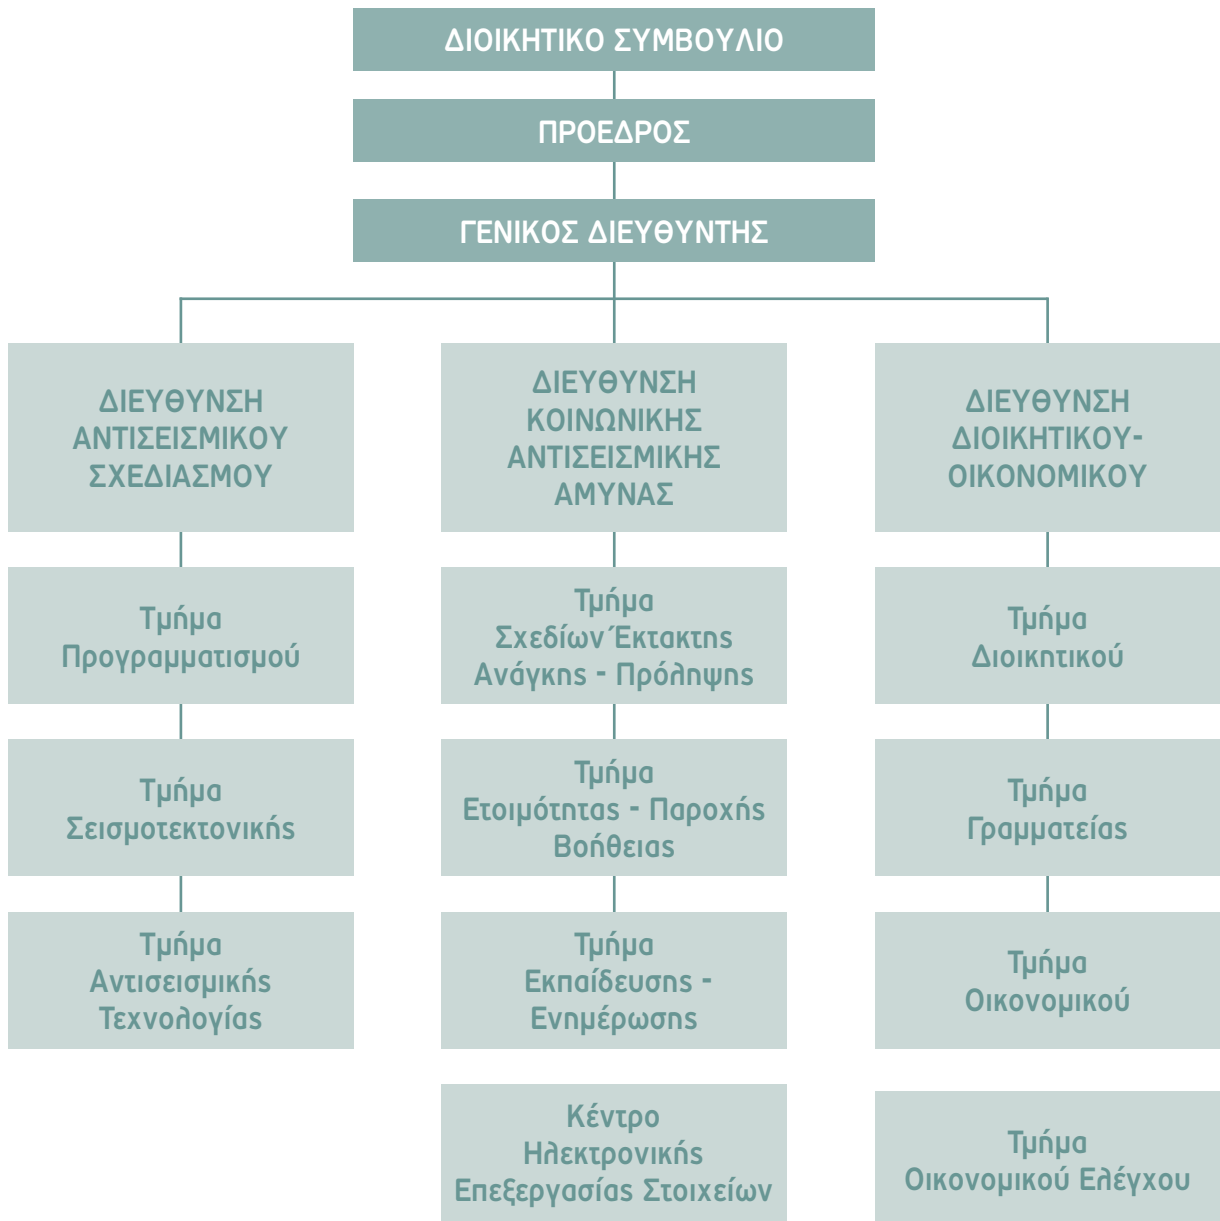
ΔΙΟΙΚΗΤΙΚΟ ΣΥΜΒΟΥΛΙΟ

ΠΡΟΕΔΡΟΣ

ΓΕΝΙΚΟΣ ΔΙΕΥΘΥΝΤΗΣ

ΔΙΕΥΘΥΝΣΗ ΑΝΤΙΣΕΙΣΜΙΚΟΥ ΣΧΕΔΙΑΣΜΟΥ

Τμήμα Προγραμματισμού

Τμήμα Σεισμοτεκτονικής

Τμήμα Αντισεισμικής Τεχνολογίας

ΔΙΕΥΘΥΝΣΗ ΚΟΙΝΩΝΙΚΗΣ ΑΝΤΙΣΕΙΣΜΙΚΗΣ ΑΜΥΝΑΣ

Τμήμα Σχεδίων Έκτακτης Ανάγκης - Πρόληψης

Τμήμα Ετοιμότητας - Παροχής Βοήθειας

Τμήμα Εκπαίδευσης - Ενημέρωσης

Κέντρο Ηλεκτρονικής Επεξεργασίας Στοιχείων

ΔΙΕΥΘΥΝΣΗ ΔΙΟΙΚΗΤΙΚΟΥ-ΟΙΚΟΝΟΜΙΚΟΥ

Τμήμα Διοικητικού

Τμήμα Γραμματείας

Τμήμα Οικονομικού

Τμήμα Οικονομικού Ελέγχου